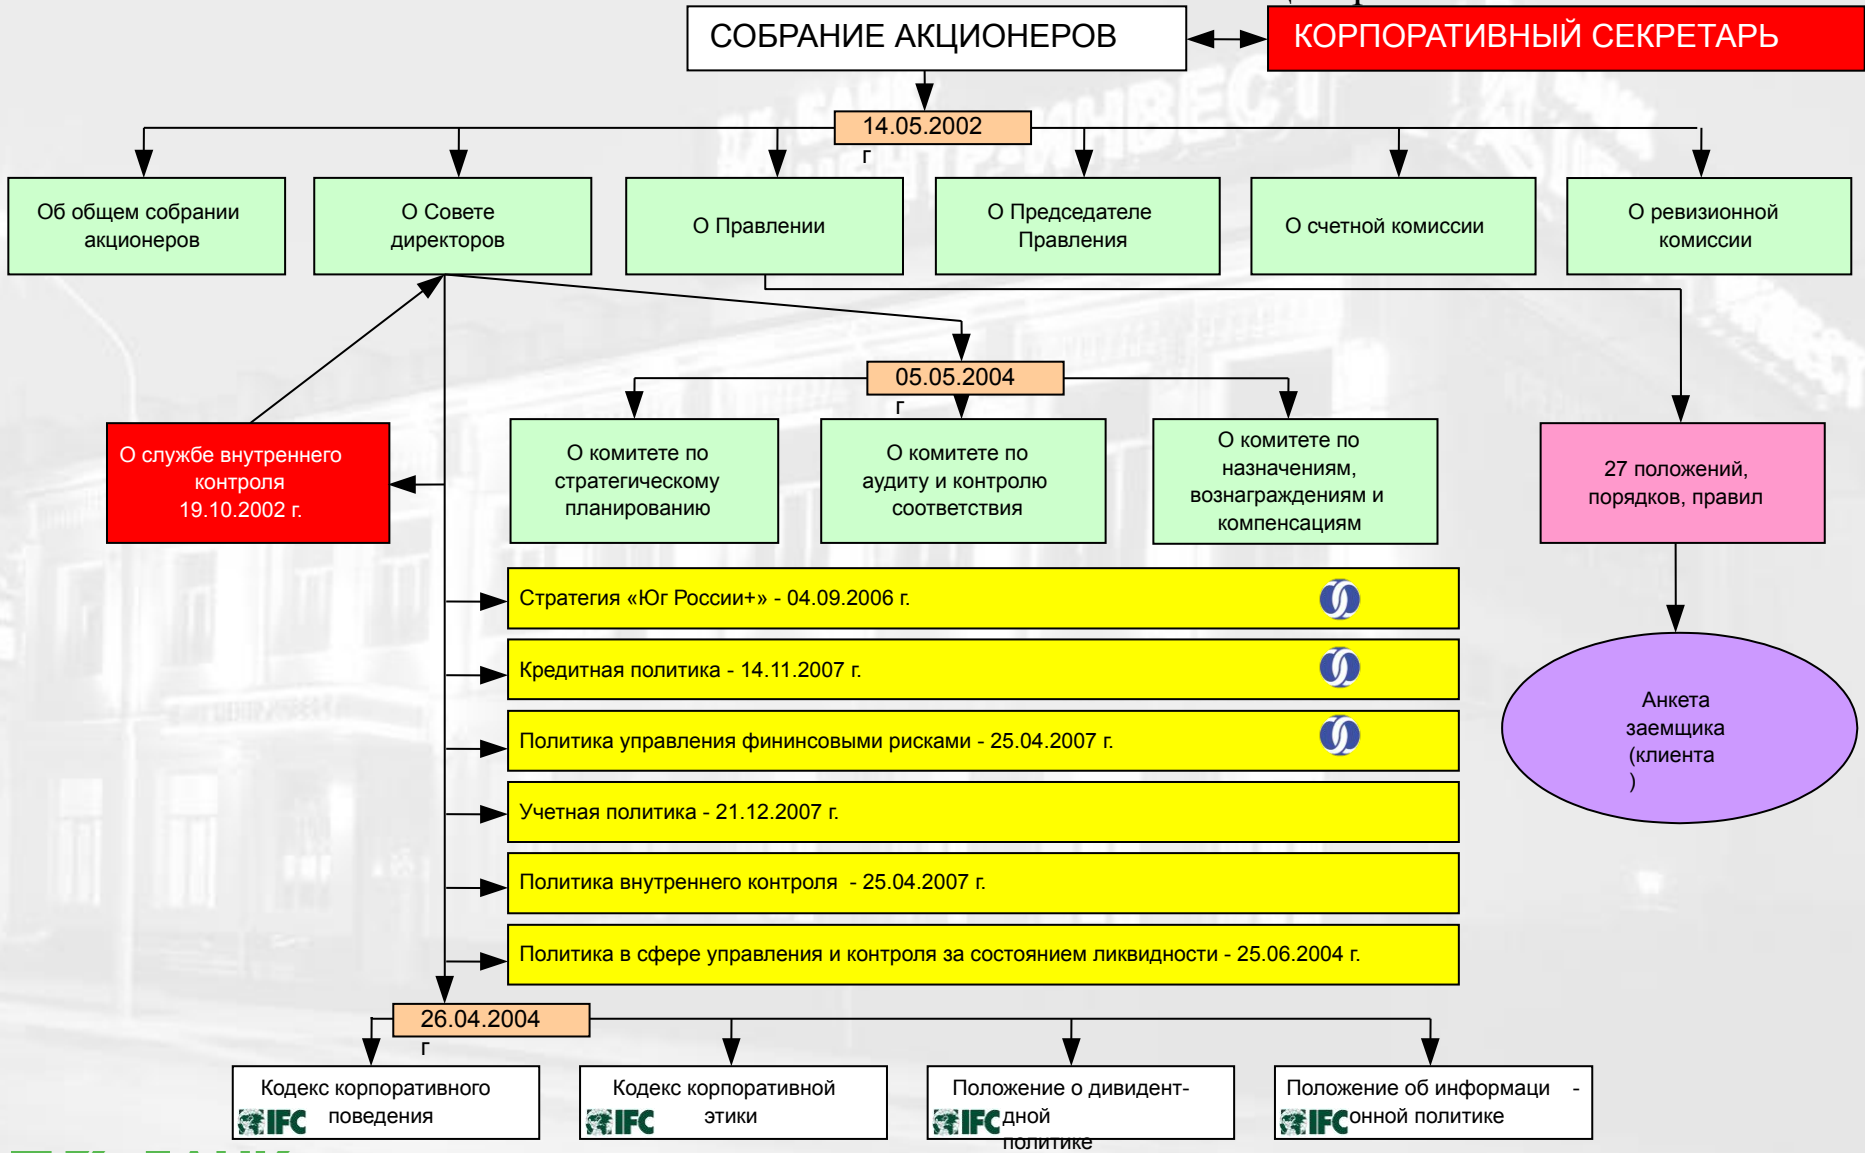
СОБРАНИЕ АКЦИОНЕРОВ

КОРПОРАТИВНЫЙ СЕКРЕТАРЬ

14.05.2002 г

Об общем собрании акционеров

О Совете директоров

О Правлении

О Председателе Правления

О счетной комиссии

О ревизионной комиссии

05.05.2004 г

О службе внутреннего контроля 19.10.2002 г.

О комитете по стратегическому планированию

О комитете по аудиту и контролю соответствия

О комитете по назначениям, вознаграждениям и компенсациям

27 положений, порядков, правил

Стратегия «Юг России+» - 04.09.2006 г.

Кредитная политика - 14.11.2007 г.

Политика управления фининсовыми рисками - 25.04.2007 г.

Учетная политика - 21.12.2007 г.

Политика внутреннего контроля - 25.04.2007 г.

Политика в сфере управления и контроля за состоянием ликвидности - 25.06.2004 г.

Анкета заемщика (клиента )

26.04.2004 г

Кодекс корпоративного IFC поведения

Кодекс корпоративной IFC этики

Положение о дивидент- IFC дной политике

Положение об информаци - IFC онной политике